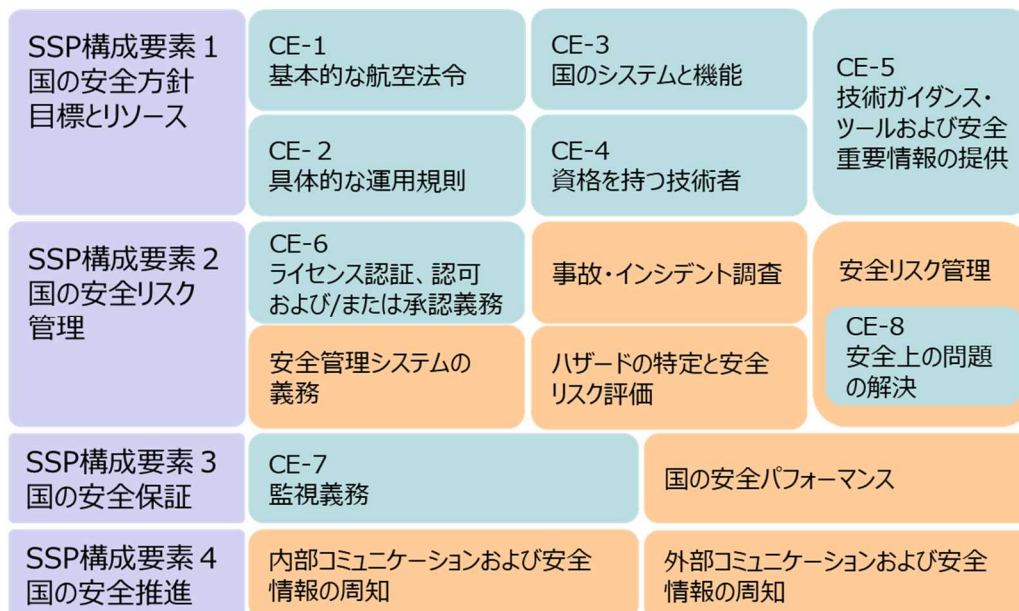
| | | | |
|---|---|---|---|
| SSP構成要素 1 国の安全方針 目標とリソース | CE-1 基本的な航空法令 | CE-3 国のシステムと機能 | CE-5 技術ガイダンス・ツールおよび安全重要情報の提供 |
| | CE- 2 具体的な運用規則 | CE-4 資格を持つ技術者 | |
| SSP構成要素 2 国の安全リスク管理 | CE-6 ライセンス認証、認可および/または承認義務 | 事故・インシデント調査 | 安全リスク管理 CE-8 安全上の問題の解決 |
| | 安全管理システムの義務 | ハザードの特定と安全リスク評価 | |
| SSP構成要素 3 国の安全保証 | CE-7 監視義務 | 国の安全パフォーマンス | |
| SSP構成要素 4 国の安全推進 | 内部コミュニケーションおよび安全情報の周知 | 外部コミュニケーションおよび安全情報の周知 | |